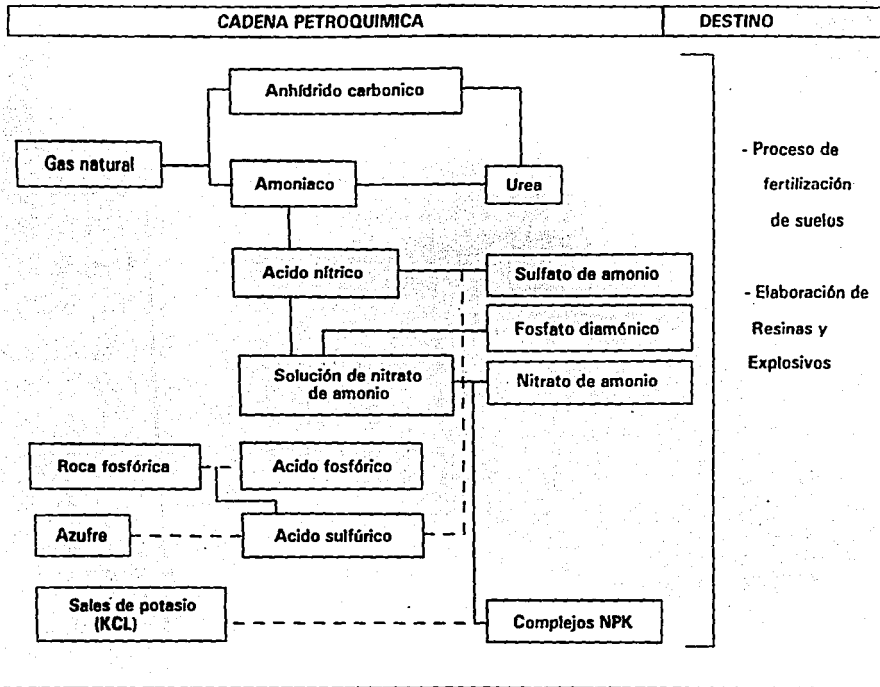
| CADENA PETROQUIMICA | DESTINO |
|---|---|

Anhídrido carbonico

Gas natural

Amoniaco

Urea

Acido nítrico

Sulfato de amonio

Fosfato diamónico

Solución de nitrato de amonio

Nitrato de amonio

Roca fosfórica

Acido fosfórico

Azufre

Acido sulfúrico

Sales de potasio (KCL)

Complejos NPK

- Proceso de fertilización de suelos

- Elaboración de Resinas y Explosivos